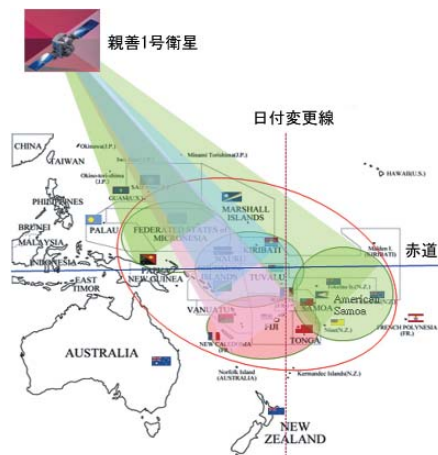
親善1号衛星

日付変更線

CHINA
TAIWAN
Okinawa (J.P.)
Minami Torishima (J.P.)
Okinotorishima (J.P.)
SAIPAN
GUAM (U.S.)
HAWAII (U.S.)
PHILIPPINES
MARSHALL ISLANDS
BRUNEI
PALAU
MALAYSIA
FEDERATED STATES of MICRONESIA
KIRIBATI
INDONESIA
NAURU
Malden I. (KIRIBATI)
赤道
EAST TIMOR
PAPUA NEW GUINEA
SOLOMON ISLANDS
TUVALU
Tokelau (N.Z.)
SAMOA
American Samoa
Niue (N.Z.)
VANUATU
FIJI
TONGA
FRENCH POLYNESIA (FR.)
NEW CALEDONIA (FR.)
AUSTRALIA
Norfolk Island (AUSTRALIA)
Kermadec Islands (N.Z.)
NEW ZEALAND